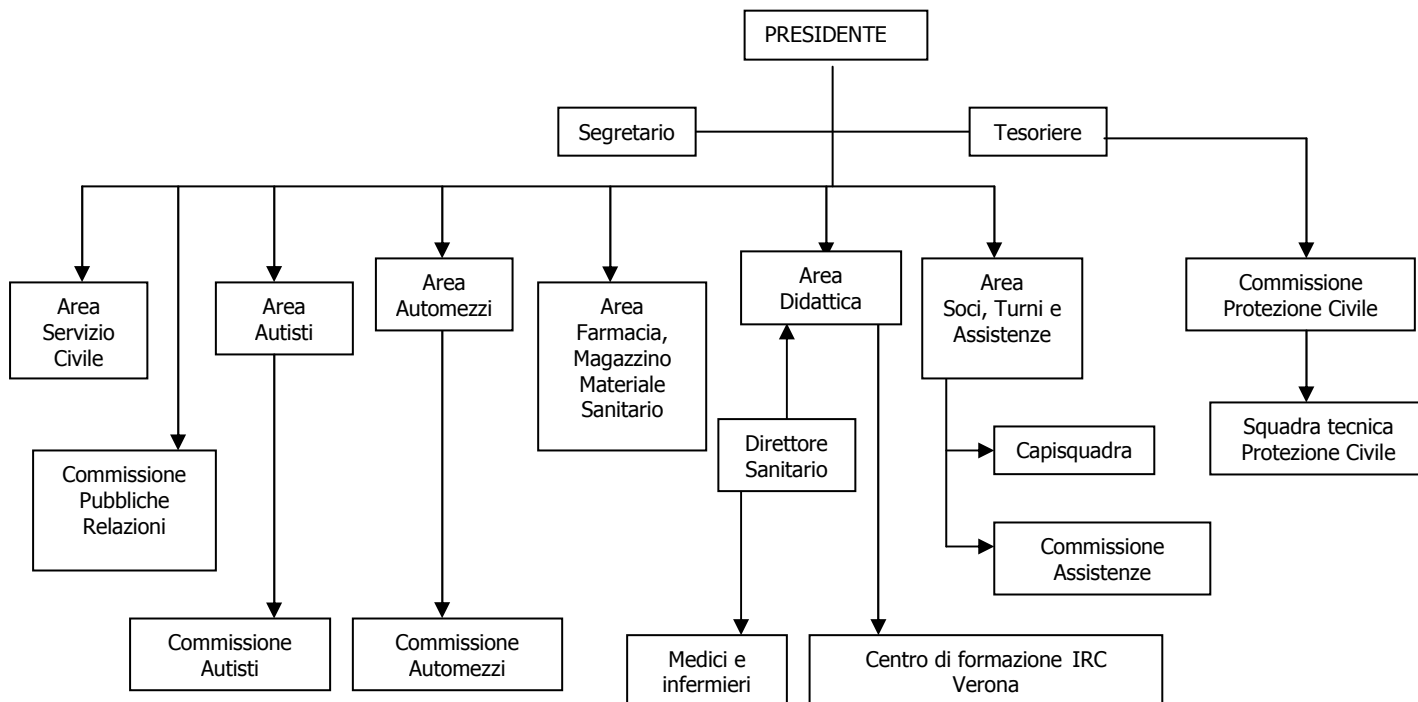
PRESIDENTE

Segretario

Tesoriere

Area Servizio Civile

Commissione Pubbliche Relazioni

Area Autisti

Commissione Autisti

Area Automezzi

Commissione Automezzi

Area Farmacia, Magazzino Materiale Sanitario

Area Didattica

Direttore Sanitario

Medici e infermieri

Centro di formazione IRC Verona

Area Soci, Turni e Assistenze

Capisquadra

Commissione Assistenze

Commissione Protezione Civile

Squadra tecnica Protezione Civile